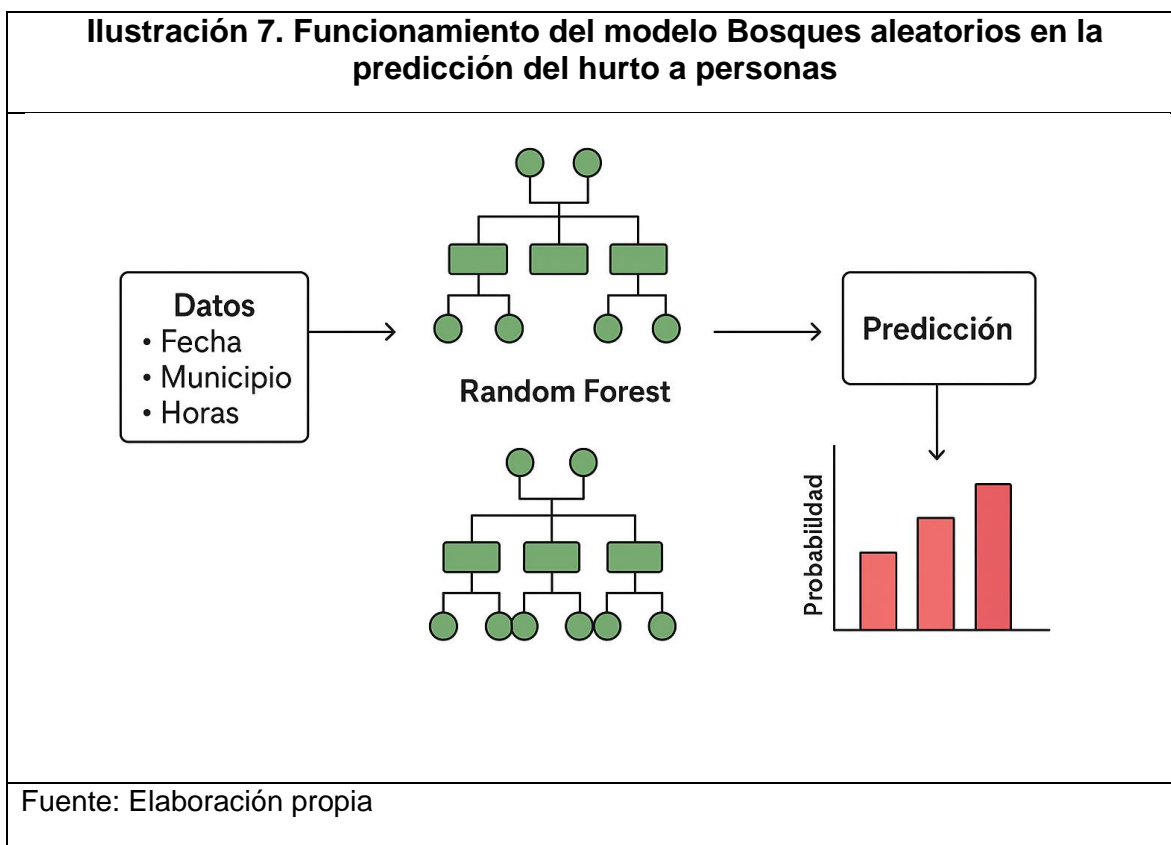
Ilustración 7. Funcionamiento del modelo Bosques aleatorios en la predicción del hurto a personas

Datos
• Fecha
• Municipio
• Horas

Random Forest

Predicción

Probabilidad

Fuente: Elaboración propia